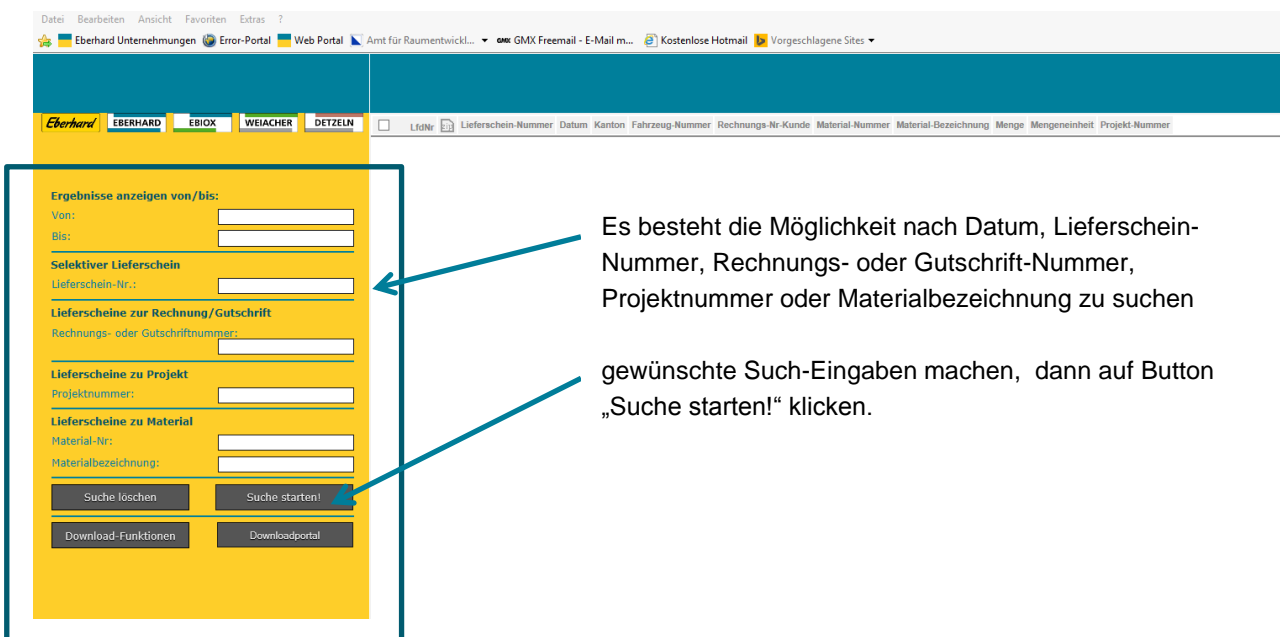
Datei Bearbeiten Ansicht Favoriten Extras ?

Eberhard Unternehmungen Error-Portal Web Portal Amt für Raumentwickl... GMX Freemail - E-Mail m... Kostenlose Hotmail Vorgeschlagene Sites

Eberhard EBERHARD EBIOX WEIACHER DETZELN

LfdNr Lieferschein-Nummer Datum Kanton Fahrzeug-Nummer Rechnungs-Nr-Kunde Material-Nummer Material-Bezeichnung Menge Mengeneinheit Projekt-Nummer

Ergebnisse anzeigen von/bis:
Von:
Bis:

Selektiver Lieferschein
Lieferschein-Nr.:

Lieferscheine zur Rechnung/Gutschrift
Rechnungs- oder Gutschriftnummer:

Lieferscheine zu Projekt
Projektnummer:

Lieferscheine zu Material
Material-Nr:
Materialbezeichnung:

Suche löschen Suche starten!

Download-Funktionen Downloadportal

Es besteht die Möglichkeit nach Datum, Lieferschein-Nummer, Rechnungs- oder Gutschrift-Nummer, Projektnummer oder Materialbezeichnung zu suchen

gewünschte Such-Eingaben machen, dann auf Button „Suche starten!“ klicken.